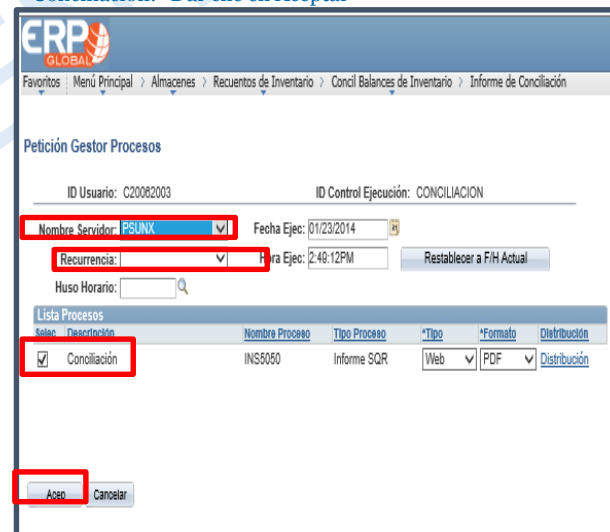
Continuación: Dar clic en Aceptar

ERP GLOBAL

Favoritos | Menú Principal > Almacenes > Recuentos de Inventario > Concil Balances de Inventario > Informe de Conciliación

Petición Gestor Procesos

ID Usuario: C20082003

ID Control Ejecución: CONCILIACION

Nombre Servidor: PSUNX

Fecha Ejec: 01/23/2014

Recurrencia:

Hora Ejec: 2:49:12PM

Restablecer a F/H Actual

Huso Horario:

Lista Procesos

| Selec | Descripción | Nombre Proceso | Tipo Proceso | *Tipo | *Formato | Distribución |
|---|---|---|---|---|---|---|
| ☑ | Conciliación | INS5050 | Informe SQR | Web | PDF | Distribución |

Acep

Cancelar